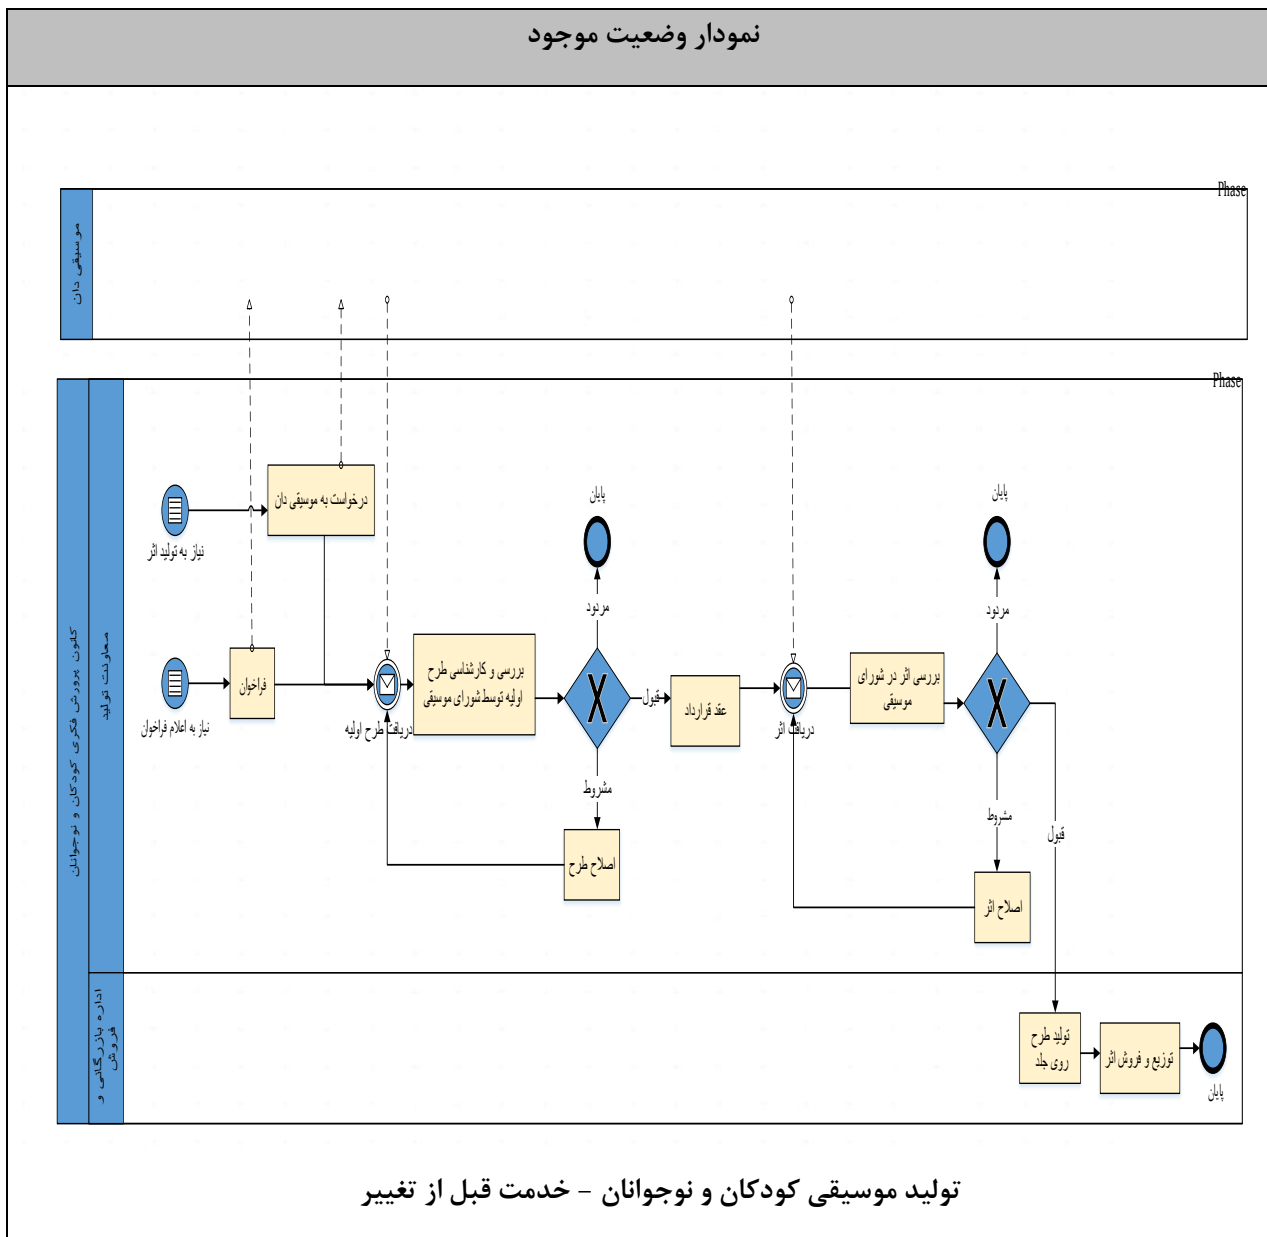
نمودار وضعیت موجود

Phase

موسیقی دان

Phase

کانون پرورش فکری کودکان و نوجوانان

معاونت تولید

نیاز به تولید اثر

درخواست به موسیقی دان

نیاز به اعلام فراخوان

فراخوان

دریافت طرح اولیه

بررسی و کارشناسی طرح اولیه توسط شورای موسیقی

پایان

مردود

قبول

مشروط

اصلاح طرح

عقد قرارداد

دریافت اثر

بررسی اثر در شورای موسیقی

پایان

مردود

مشروط

قبول

اصلاح اثر

اداره بازرگانی و فروش

تولید طرح روی جلد

توزیع و فروش اثر

پایان

تولید موسیقی کودکان و نوجوانان - خدمت قبل از تغییر